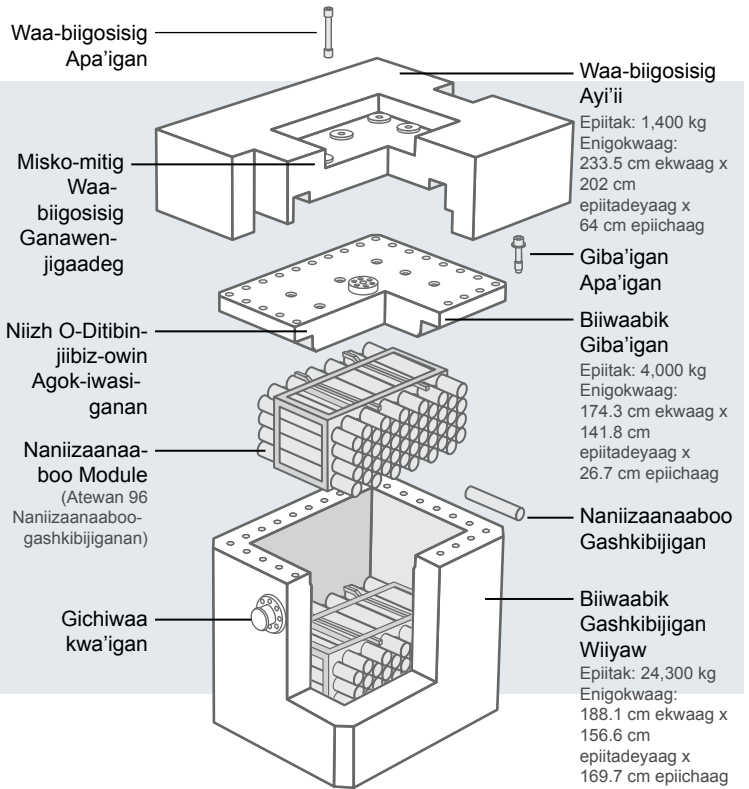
Waa-biigosisig Apa'igan

Waa-biigosisig Ayi'ii
Epiitak: 1,400 kg
Enigokwaag: 233.5 cm ekwaag x 202 cm epiitadeyaag x 64 cm epiichaag

Misko-mitig Waa-biigosisig Ganawen-jigaadeg

Giba'igan Apa'igan

Niizh O-Ditibin-jiibiz-owin Agok-iwasi-ganan

Biiwaabik Giba'igan
Epiitak: 4,000 kg
Enigokwaag: 174.3 cm ekwaag x 141.8 cm epiitadeyaag x 26.7 cm epiichaag

Naniizaanaa-boo Module
(Atewan 96 Naniizaanaaboo-gashkibijiganan)

Naniizaanaaboo Gashkibijigan

Gichiwaa kwa'igan

Biiwaabik Gashkibijigan Wiiyaw
Epiitak: 24,300 kg
Enigokwaag: 188.1 cm ekwaag x 156.6 cm epiitadeyaag x 169.7 cm epiichaag